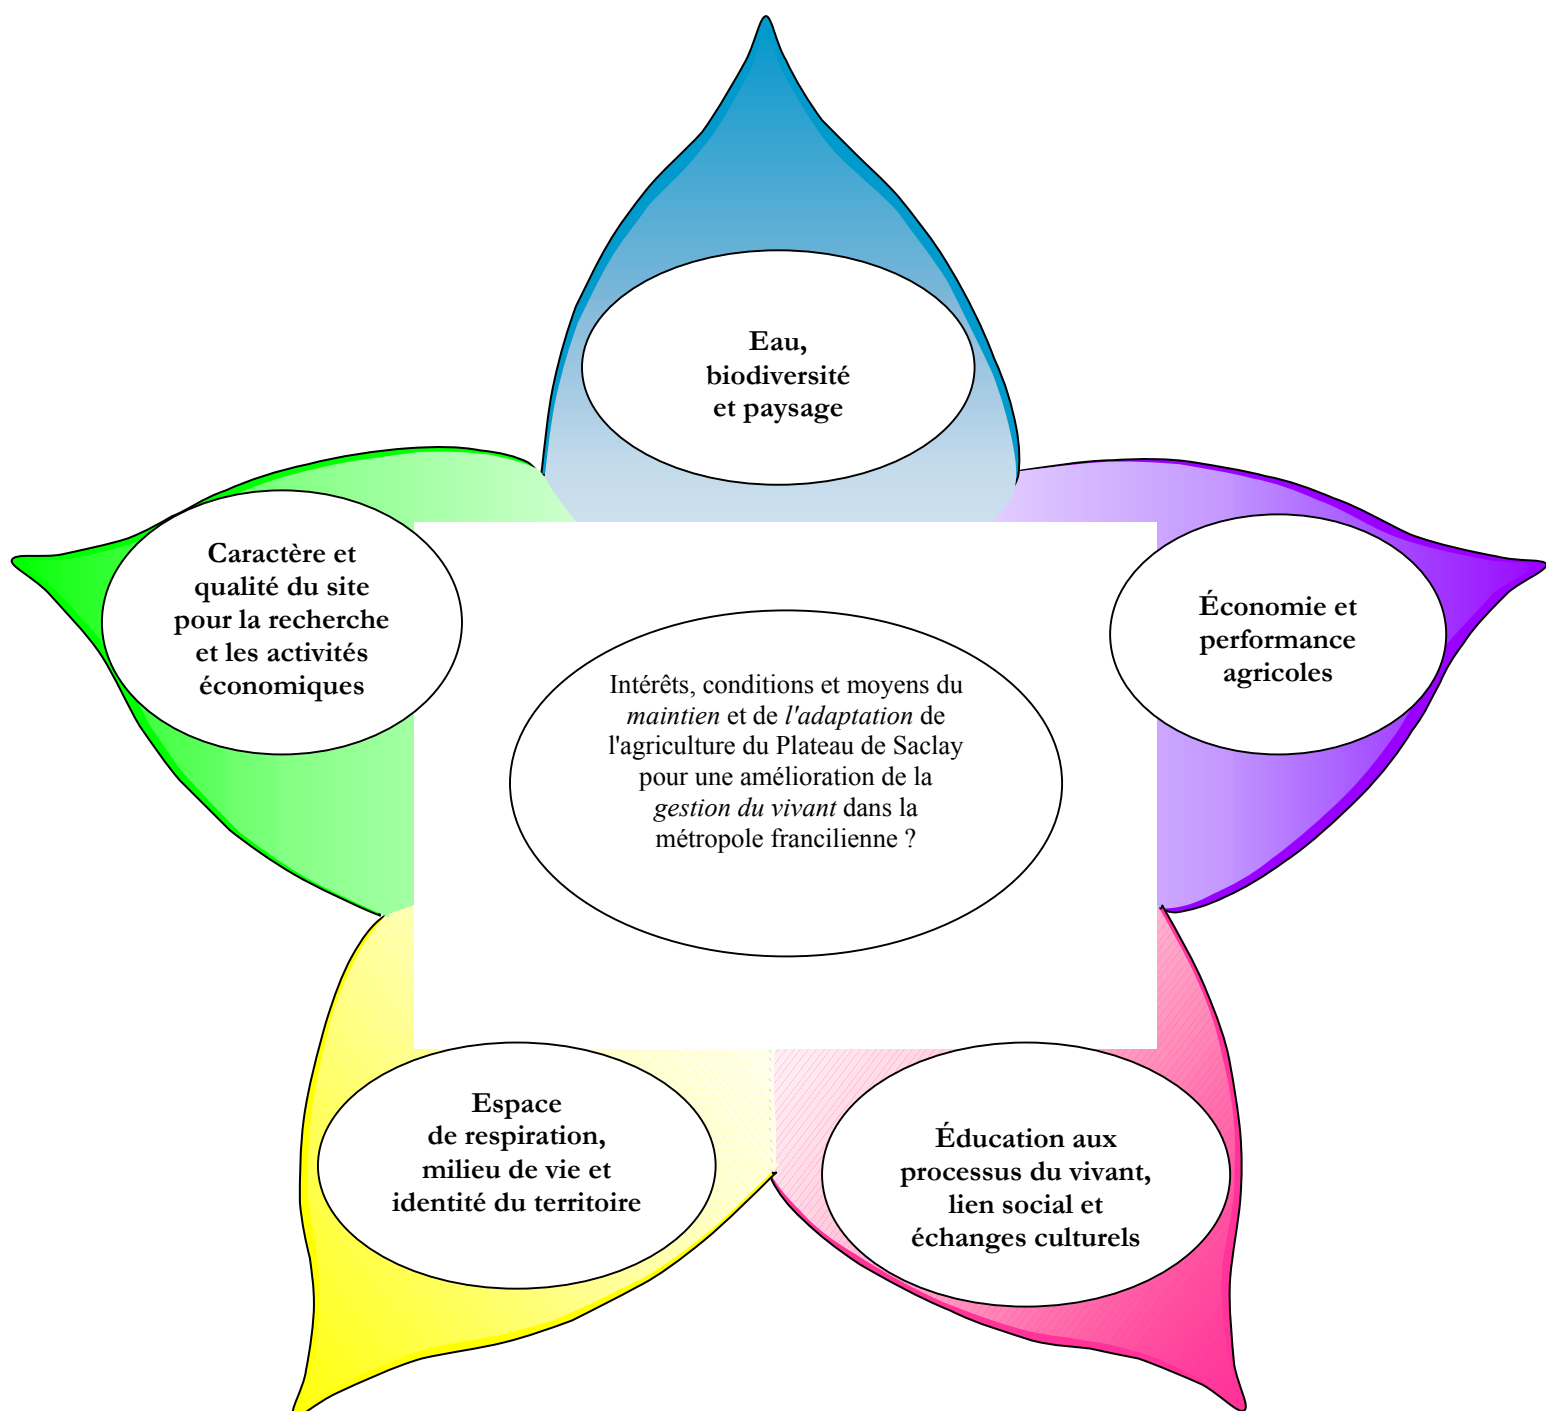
Eau, biodiversité et paysage

Caractère et qualité du site pour la recherche et les activités économiques

Économie et performance agricoles

Intérêts, conditions et moyens du *maintien* et de *l'adaptation* de l'agriculture du Plateau de Saclay pour une amélioration de la *gestion du vivant* dans la métropole francilienne ?

Espace de respiration, milieu de vie et identité du territoire

Éducation aux processus du vivant, lien social et échanges culturels